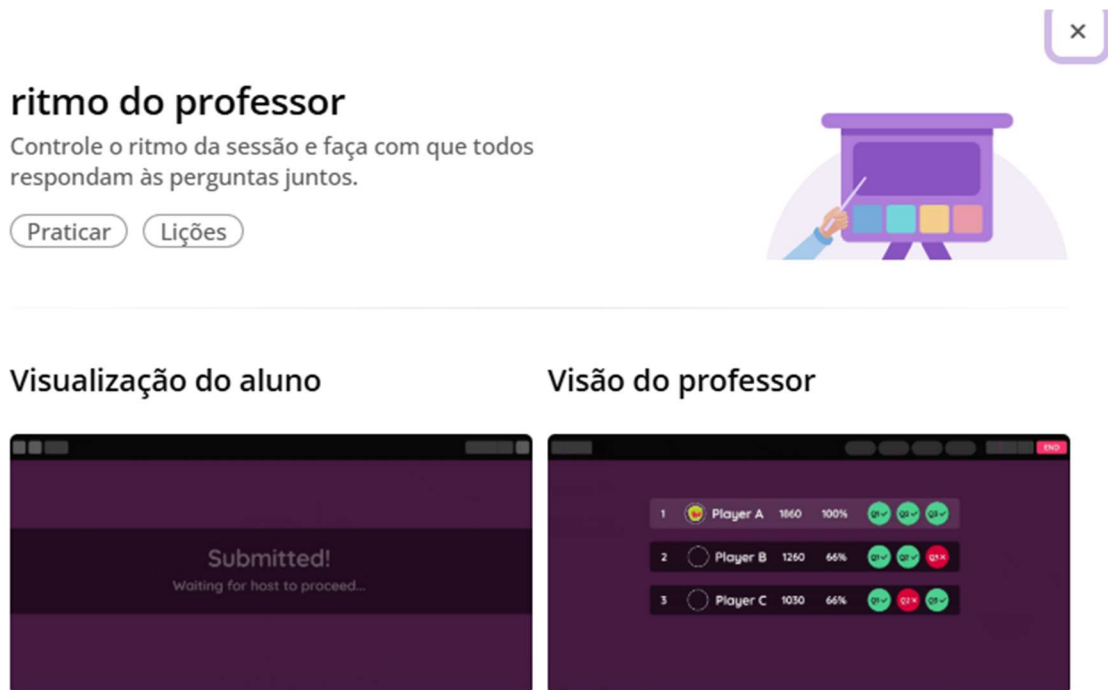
×

ritmo do professor

Controle o ritmo da sessão e faça com que todos respondam às perguntas juntos.

Praticar Lições

Visualização do aluno

Submitted!
Waiting for host to proceed...

Visão do professor

END

| 1 | Player A | 1860 | 100% | Q1 ✓ | Q2 ✓ | Q3 ✓ |
|---|---|---|---|---|---|---|
| 2 | Player B | 1260 | 66% | Q1 ✓ | Q2 ✓ | Q3 ✕ |
| 3 | Player C | 1030 | 66% | Q1 ✓ | Q2 ✕ | Q3 ✓ |